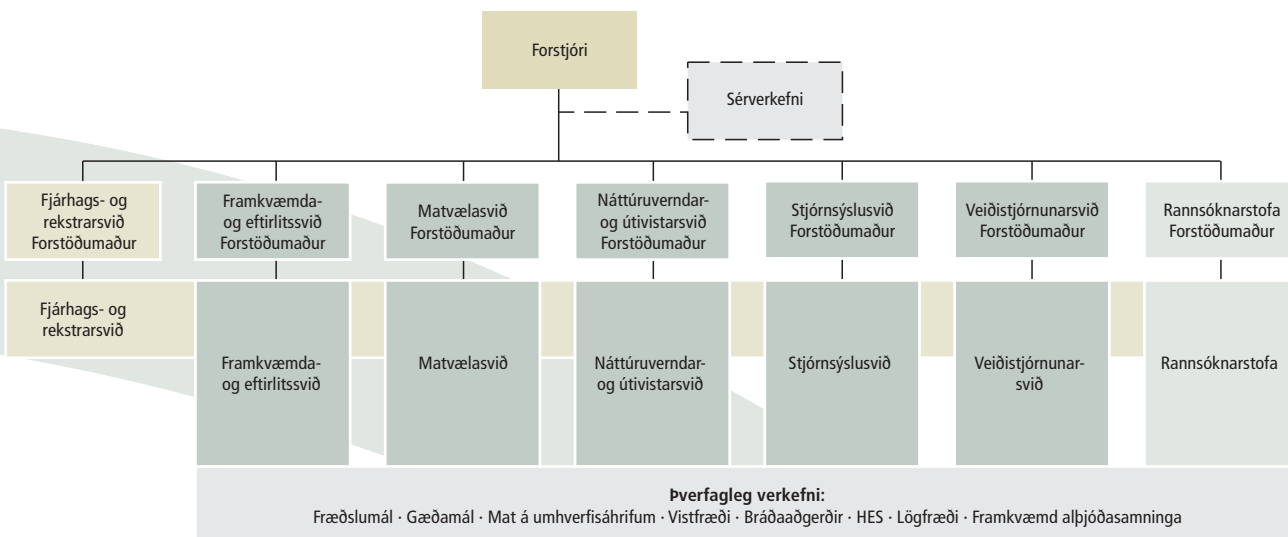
Forstjóri

Sérverkefni

Fjárhags- og rekstrarsvið Forstöðumaður

Framkvæmda- og eftirlitssvið Forstöðumaður

Matvælasvið Forstöðumaður

Náttúruverndar- og útivistarsvið Forstöðumaður

Stjórnsýslusvið Forstöðumaður

Veiðistjórnunarsvið Forstöðumaður

Rannsóknarstofa Forstöðumaður

Fjárhags- og rekstrarsvið

Framkvæmda- og eftirlitssvið

Matvælasvið

Náttúruverndar- og útivistarsvið

Stjórnsýslusvið

Veiðistjórnunarsvið

Rannsóknarstofa

**Þverfagleg verkefni:**
Fræðslumál · Gæðamál · Mat á umhverfisáhrifum · Vistfræði · Bráðaaðgerðir · HES · Lögfræði · Framkvæmd alþjóðasamninga